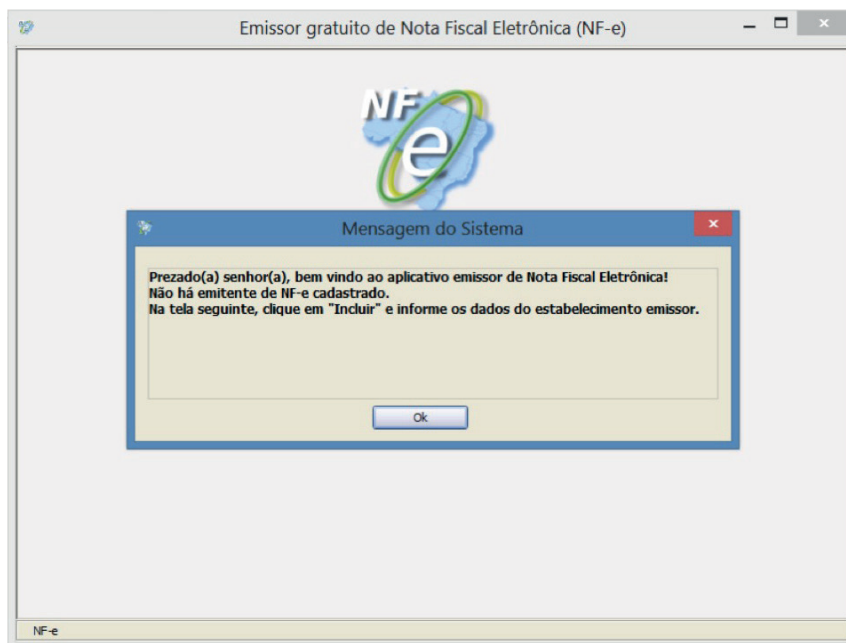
Emissor gratuito de Nota Fiscal Eletrônica (NF-e)

NF e

Mensagem do Sistema

Prezado(a) senhor(a), bem vindo ao aplicativo emissor de Nota Fiscal Eletrônica!
Não há emitente de NF-e cadastrado.
Na tela seguinte, clique em "Incluir" e informe os dados do estabelecimento emissor.

Ok

NF-e